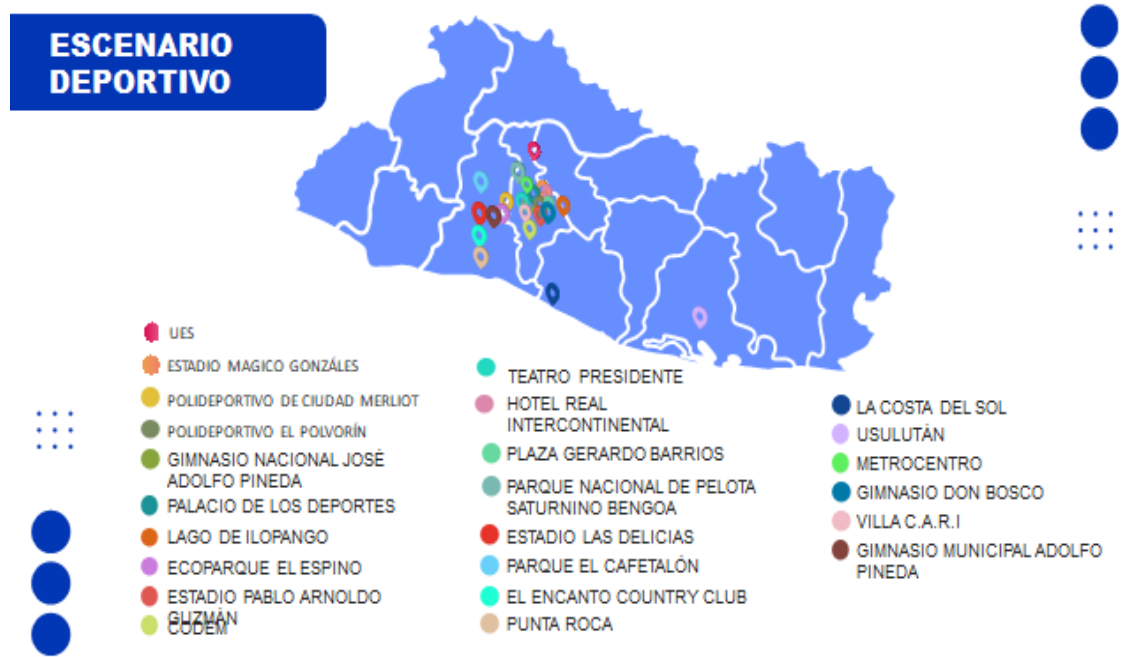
ESCENARIO DEPORTIVO

UES
ESTADIO MAGICO GONZÁLES
POLIDEPORTIVO DE CIUDAD MERLIOT
POLIDEPORTIVO EL POLVORÍN
GIMNASIO NACIONAL JOSÉ ADOLFO PINEDA
PALACIO DE LOS DEPORTES
LAGO DE ILOPANGO
ECOPARQUE EL ESPINO
ESTADIO PABLO ARNOLDO GUZMÁN
CODEM

TEATRO PRESIDENTE
HOTEL REAL INTERCONTINENTAL
PLAZA GERARDO BARRIOS
PARQUE NACIONAL DE PELOTA SATURNINO BENGOA
ESTADIO LAS DELICIAS
PARQUE EL CAFETALÓN
EL ENCANTO COUNTRY CLUB
PUNTA ROCA

LA COSTA DEL SOL
USULUTÁN
METROCENTRO
GIMNASIO DON BOSCO
VILLA C.A.R.I
GIMNASIO MUNICIPAL ADOLFO PINEDA